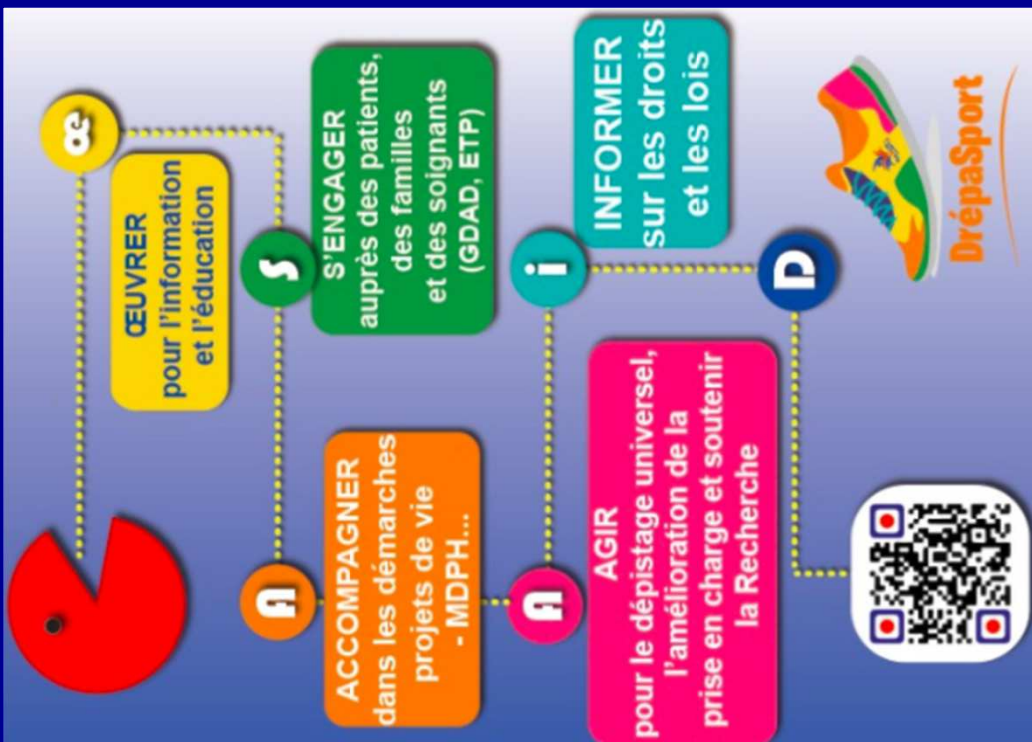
œ

ŒUVRER pour l'information et l'éducation

s

S'ENGAGER auprès des patients, des familles et des soignants (GDAD, ETP)

i

INFORMER sur les droits et les lois

D

DrépaSport

a

ACCOMPAGNER dans les démarches projets de vie - MDPH...

a

AGIR pour le dépistage universel, l'amélioration de la prise en charge et soutenir la Recherche